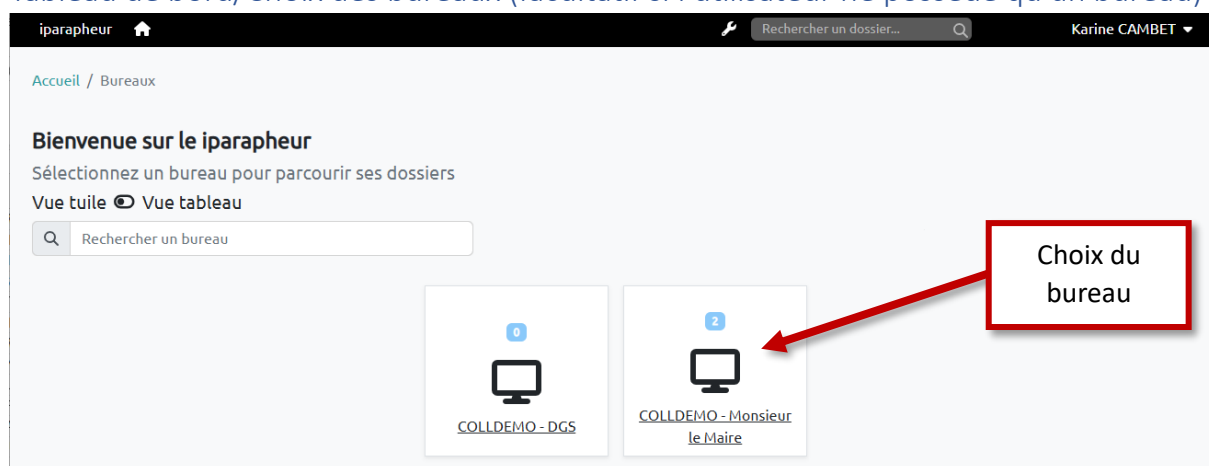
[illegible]

iparapheur

Rechercher un dossier...

Karine CAMBET

Accueil / Bureaux

Bienvenue sur le iparapheur

Sélectionnez un bureau pour parcourir ses dossiers

Vue tuile Vue tableau

Rechercher un bureau

Choix du bureau

0

COLLDEMO - DGS

2

COLLDEMO - Monsieur le Maire